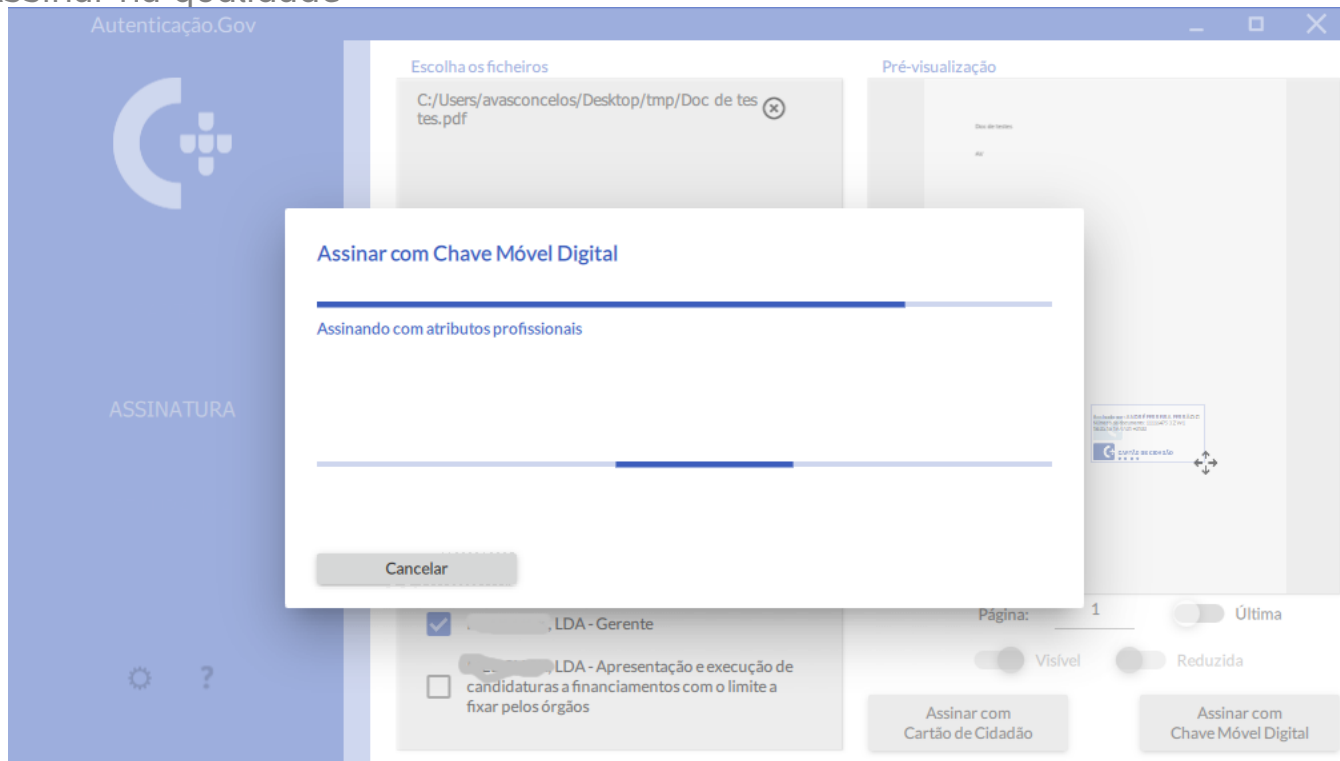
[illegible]

Autenticação.Gov

ASSINATURA

Escolha os ficheiros

C:/Users/avasconcelos/Desktop/tmp/Doc de testes.pdf

Pré-visualização

Doc de testes

AV

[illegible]

Assinar com Chave Móvel Digital

Assinando com atributos profissionais

Cancelar

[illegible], LDA - Gerente

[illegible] LDA - Apresentação e execução de candidaturas a financiamentos com o limite a fixar pelos órgãos

Página: 1

Última

Visível

Reduzida

Assinar com Cartão de Cidadão

Assinar com Chave Móvel Digital

?